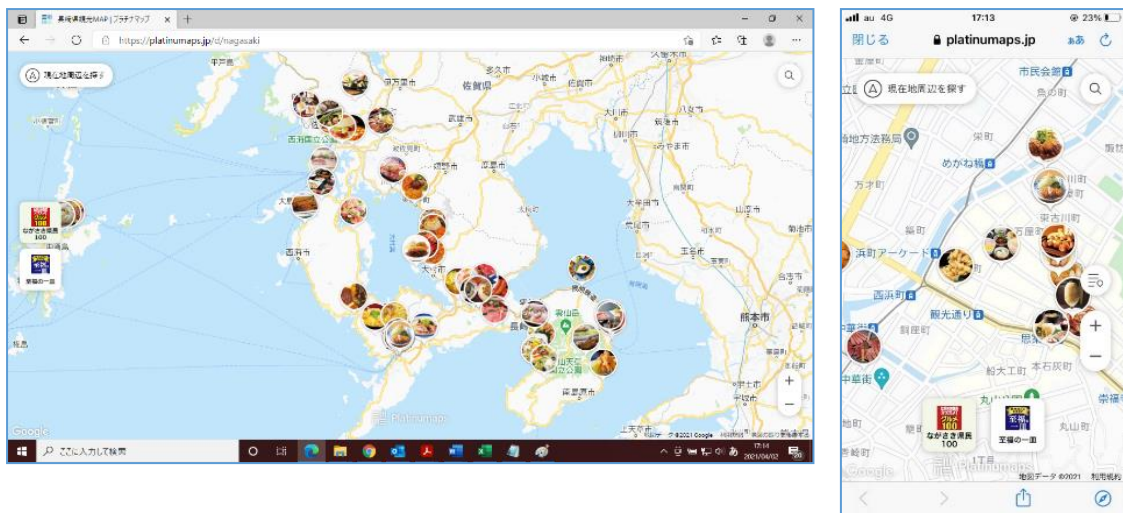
長崎県観光MAP | プラチナマップ ×
https://platinumaps.jp/d/nagasaki
現在地周辺を探す
平戸島
佐賀県
佐賀市
多久市
小城市
大川市
柳川市
みやま市
武雄市
嬉野市
鹿島市
西海市
西海橋公園
大村市
諫早市
雲仙市
島原市
南島原市
長崎市
天草市
熊本市
宇土市
玉名市
荒尾市
山鹿市
菊池市
五島
雲仙岳
雲仙天草国立公園
ながさき県民グルメ100
至福の一皿
Google
Platinumaps
地図データ ©2021 Google
ここに入力して検索
17:14
2021/04/02

au 4G
17:13
23%
閉じる
platinumaps.jp
ぁあ
現在地周辺を探す
市民会館
魚の町
栄町
めがね橋
地方法務局
万才町
築町
東古川町
万屋町
浜町アーケード
西浜町
観光通り
銅座町
中華街
船大工町
本石灰町
思案橋
丸山町
ながさき県民グルメ100
至福の一皿
Google
Platinumaps
地図データ ©2021
利用規約